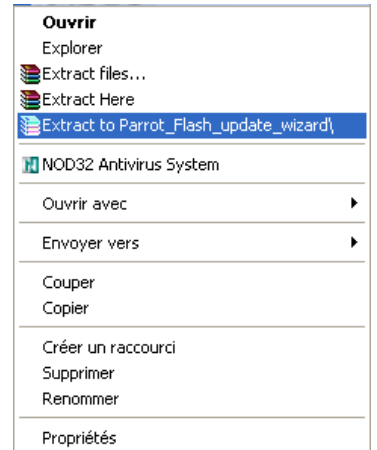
Ouvrir
Explorer
Extract files...
Extract Here
Extract to Parrot_Flash_update_wizard\

NOD32 Antivirus System

Ouvrir avec

Envoyer vers

Couper
Copier

Créer un raccourci
Supprimer
Renommer

Propriétés